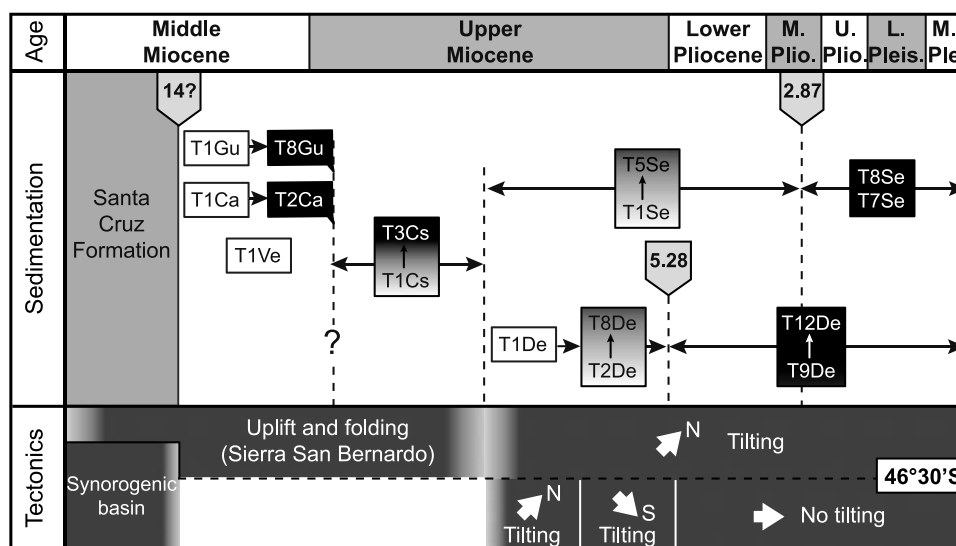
| Age | Middle Miocene | Upper Miocene | Lower Pliocene | M. Plio. | U. Plio. | L. Pleis. | M. Ple |
|---|---|---|---|---|---|---|---|

Sedimentation

14?

2.87

T1Gu T8Gu

T1Ca T2Ca

Santa Cruz Formation

T1Ve

T3Cs
T1Cs

T5Se
T1Se

T8Se
T7Se

5.28

?

T1De

T8De
T2De

T12De
T9De

Tectonics

Uplift and folding (Sierra San Bernardo)

N Tilting

46°30'S

Synorogenic basin

N Tilting

S Tilting

No tilting